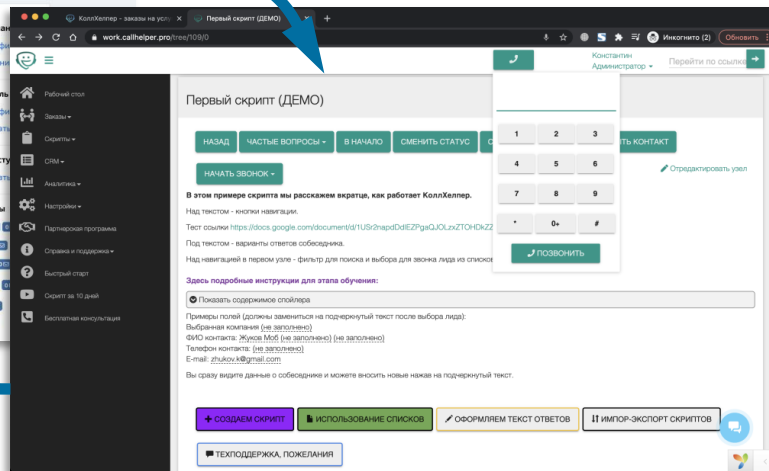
КоллХелпер - заказы на усл
Первый скрипт (ДЕМО)
work.callhelper.pro/tree/109/0
Инкогнито (2)
Обновить
Константин
Администратор
Перейти по ссылке
Рабочий стол
Заказы
Скрипты
CRM
Аналитика
Настройки
Партнерская программа
Справка и поддержка
Быстрый старт
Скрипт за 10 дней
Бесплатная консультация
Первый скрипт (ДЕМО)
НАЗАД
ЧАСТЫЕ ВОПРОСЫ
В НАЧАЛО
СМЕНИТЬ СТАТУС
ТЬ КОНТАКТ
НАЧАТЬ ЗВОНОК
Отредактировать узел
В этом примере скрипта мы расскажем вкратце, как работает КоллХелпер.
Над текстом - кнопки навигации.
Тест ссылки https://docs.google.com/document/d/1USr2napdDdIEZPgaQJOLzxZTOHDkZ
Под текстом - варианты ответов собеседника.
Над навигацией в первом узле - фильтр для поиска и выбора для звонка лида из списков
| 1 | 2 | 3 |
|---|---|---|
| 4 | 5 | 6 |
| 7 | 8 | 9 |
| * | 0+ | # |
ПОЗВОНИТЬ
Здесь подробные инструкции для этапа обучения:
Показать содержимое спойлера
Примеры полей (должны замениться на подчеркнутый текст после выбора лида):
Выбранная компания (не заполнено)
ФИО контакта: Жуков Моб (не заполнено) (не заполнено)
Телефон контакта: (не заполнено)
E-mail: zhukov.k@gmail.com
Вы сразу видите данные о собеседнике и можете вносить новые нажав на подчеркнутый текст.
СОЗДАЕМ СКРИПТ
ИСПОЛЬЗОВАНИЕ СПИСКОВ
ОФОРМЛЯЕМ ТЕКСТ ОТВЕТОВ
ИМПОР-ЭКСПОРТ СКРИПТОВ
ТЕХПОДДЕРЖКА, ПОЖЕЛАНИЯ